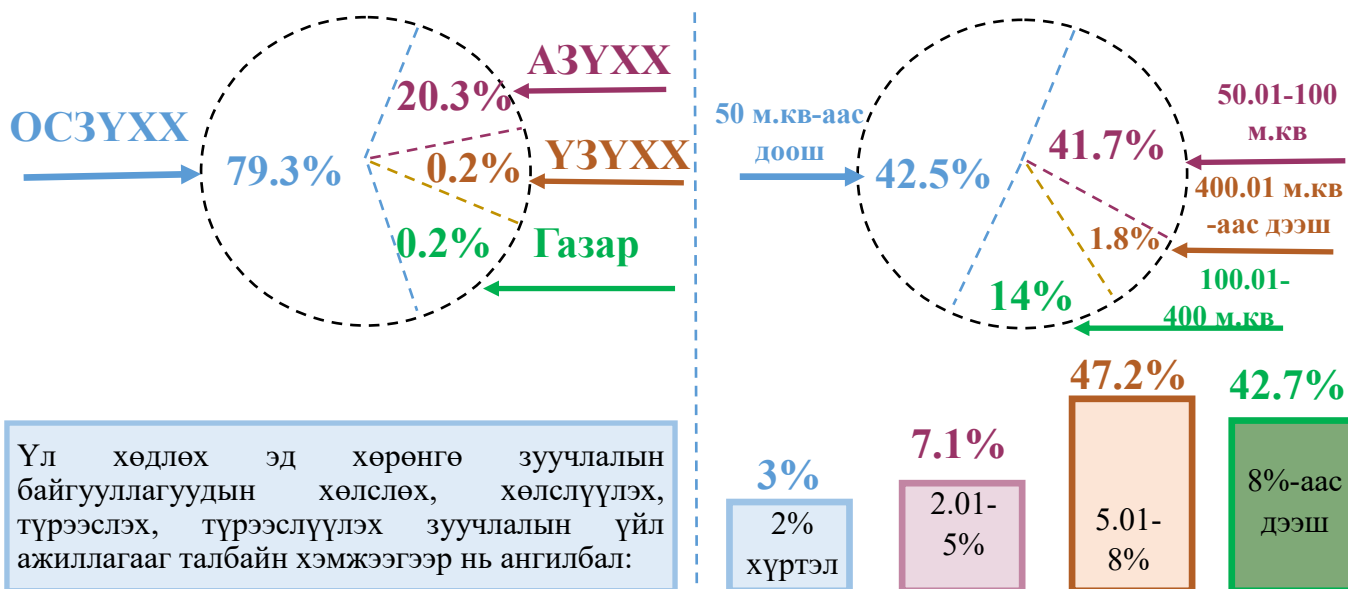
ОСЗҮХХ

79.3%

20.3%

АЗҮХХ

0.2%

ҮЗҮХХ

0.2%

Газар

50 м.кв-аас доош

42.5%

41.7%

50.01-100 м.кв

400.01 м.кв -аас дээш

1.8%

14%

100.01-400 м.кв

Үл хөдлөх эд хөрөнгө зуучлалын байгууллагуудын хөлслөх, хөлслүүлэх, түрээслэх, түрээслүүлэх зуучлалын үйл ажиллагааг талбайн хэмжээгээр нь ангилбал:

3%

2% хүртэл

7.1%

2.01-5%

47.2%

5.01-8%

42.7%

8%-аас дээш